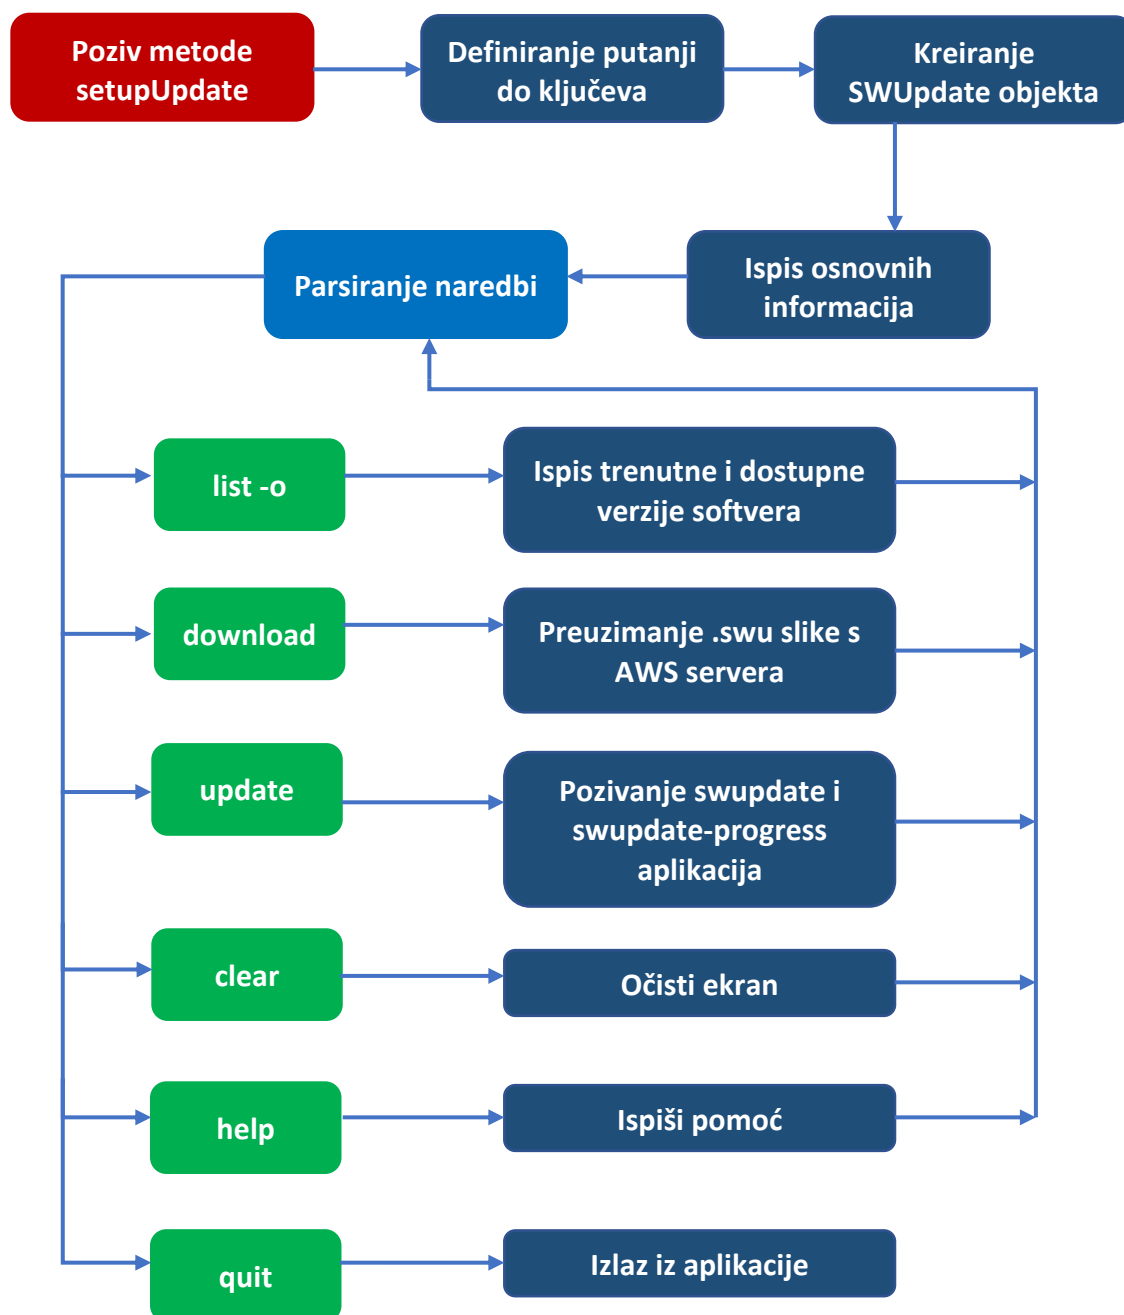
Poziv metode setupUpdate

Definiranje putanji do ključeva

Kreiranje SWUpdate objekta

Ispis osnovnih informacija

Parsiranje naredbi

list -o

Ispis trenutne i dostupne verzije softvera

download

Preuzimanje .swu slike s AWS servera

update

Pozivanje swupdate i swupdate-progress aplikacija

clear

Očisti ekran

help

Ispiši pomoć

quit

Izlaz iz aplikacije